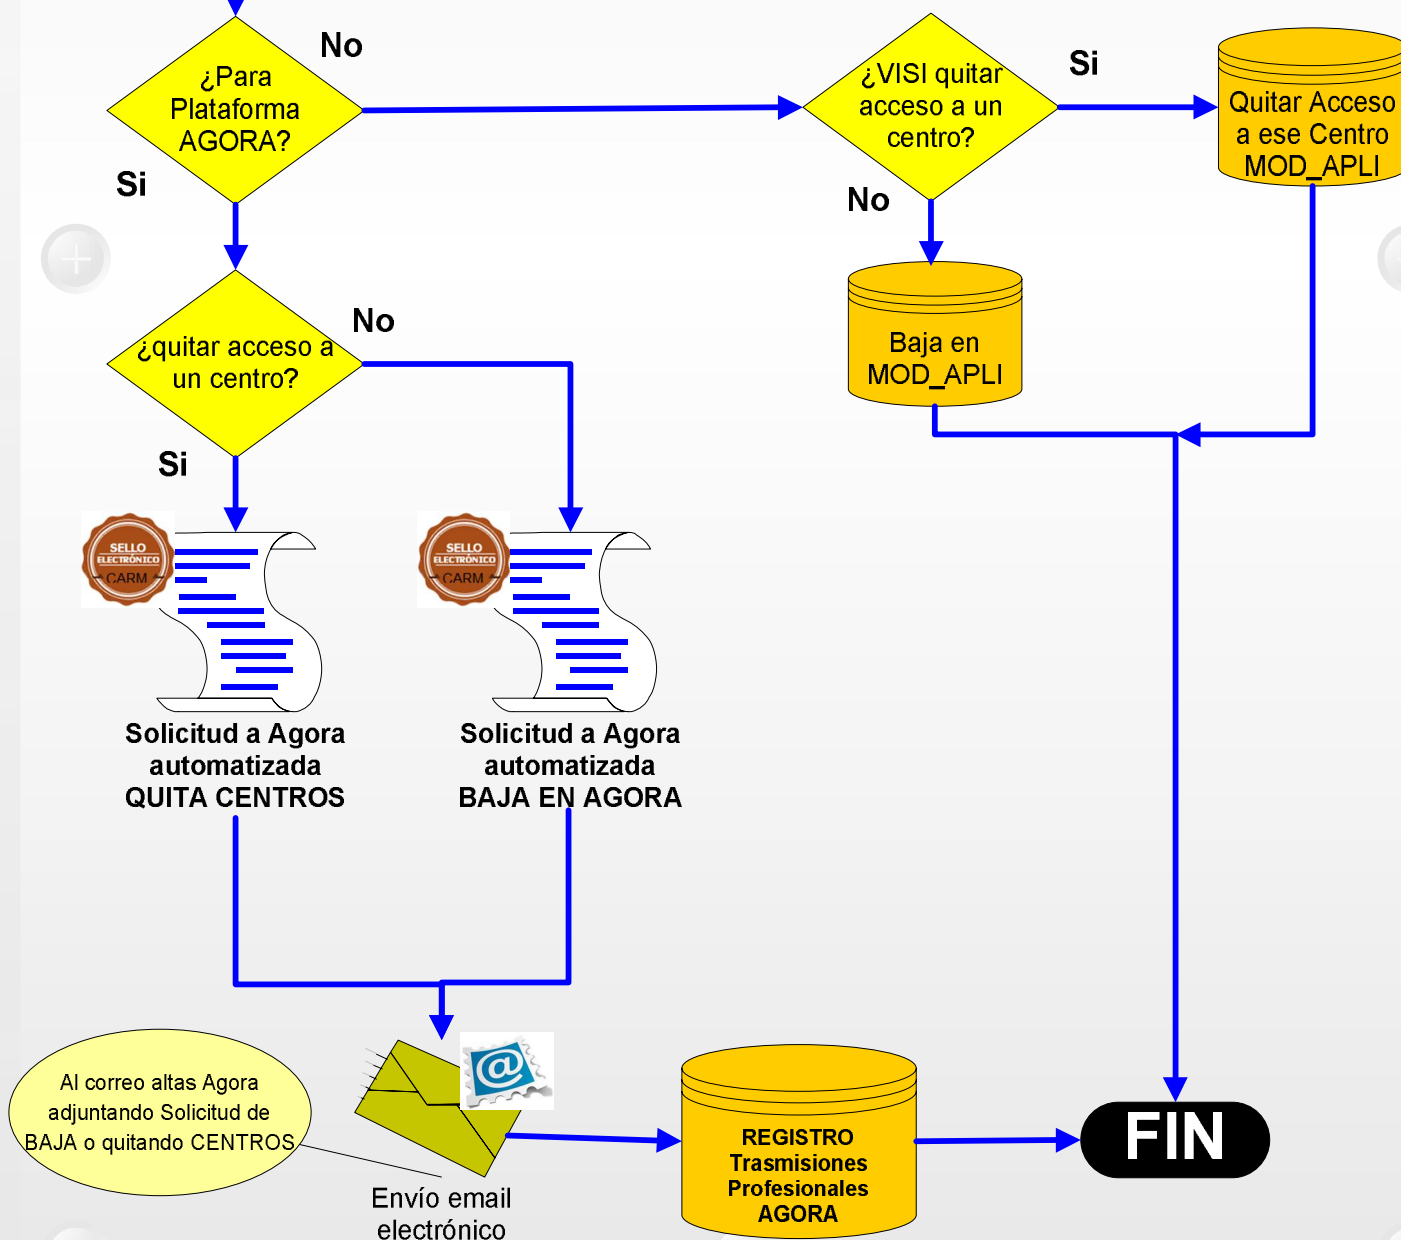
¿Para Plataforma AGORA?

No

Si

¿VISI quitar acceso a un centro?

Si

Quitar Acceso a ese Centro MOD_APLI

No

Baja en MOD_APLI

¿quitar acceso a un centro?

No

Si

SELLO ELECTRÓNICO CARM

SELLO ELECTRÓNICO CARM

Solicitud a Agora automatizada QUITA CENTROS

Solicitud a Agora automatizada BAJA EN AGORA

Al correo altas Agora adjuntando Solicitud de BAJA o quitando CENTROS

Envío email electrónico

REGISTRO Trasmisiones Profesionales AGORA

FIN